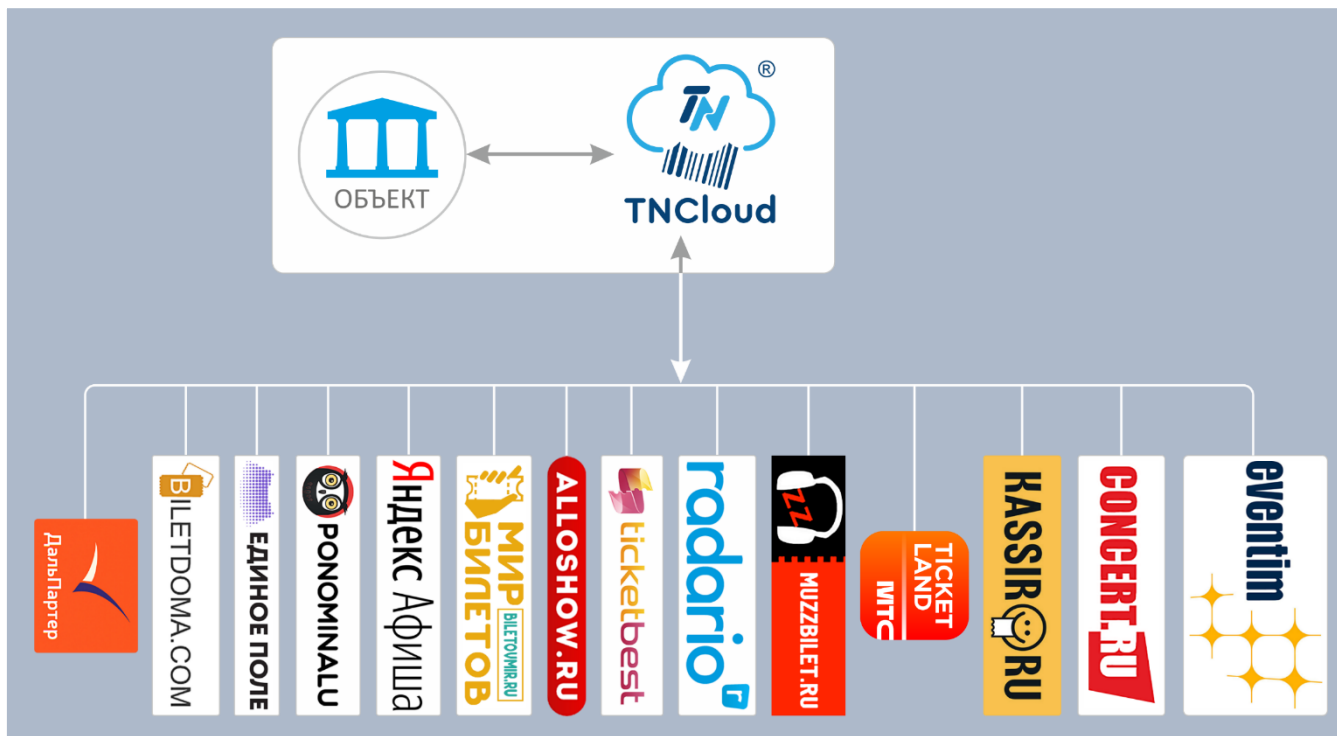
ОБЪЕКТ

TN
®
TNCloud

ДальПартер

BILETDOMA.COM

ЕДИНОЕ ПОЛЕ

PONOMINALU

Яндекс Афиша

МИР БИЛЕТОВ
BILETOVMIR.RU

ALLOSHOW.RU

ticketbest

radario

ZZ
MUZZBILET.RU

TICKET LAND
МТС

KASSIR.RU

CONCERT.RU

eventim